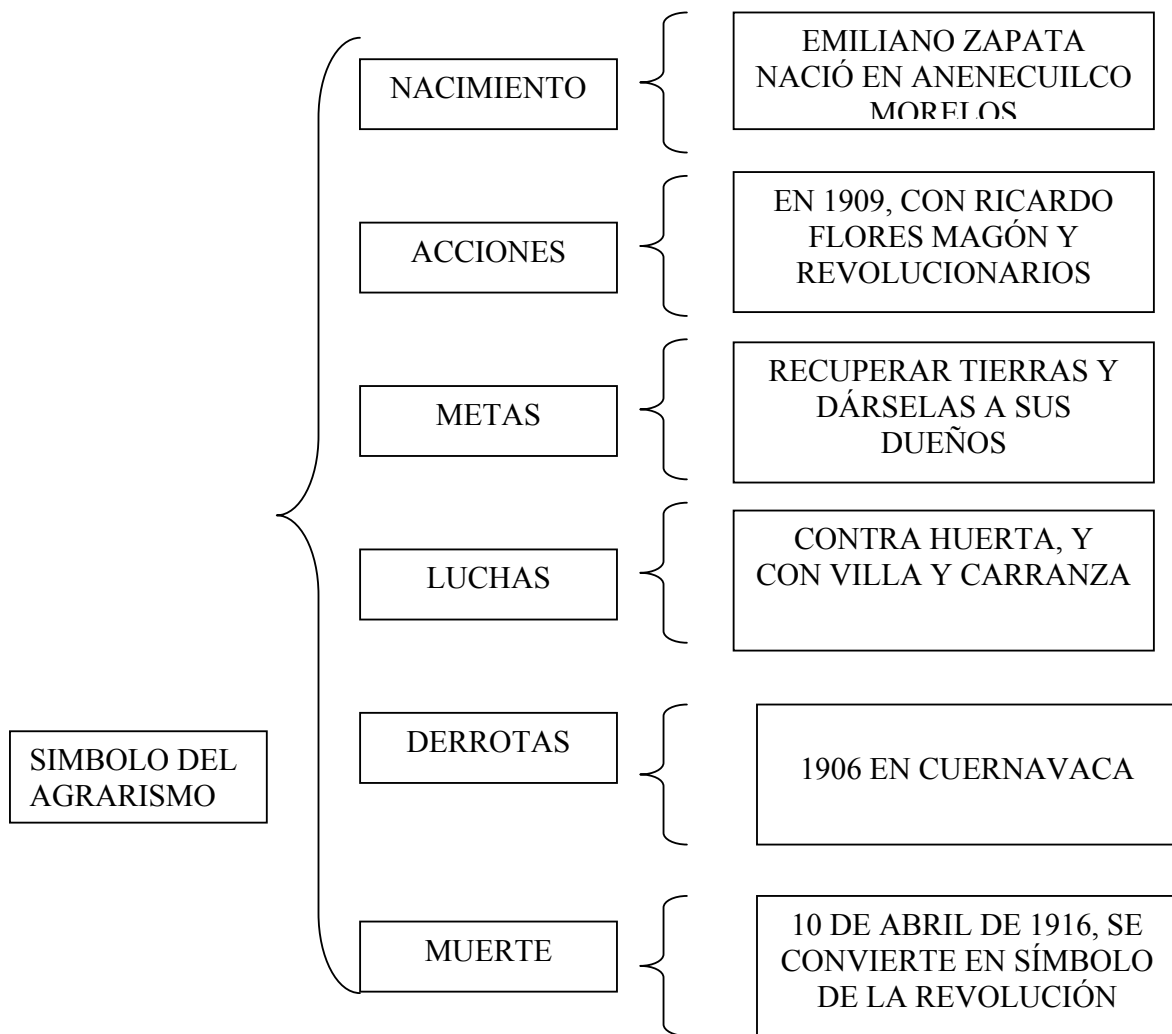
SIMBOLO DEL AGRARISMO

NACIMIENTO

EMILIANO ZAPATA NACIÓ EN ANENECUILCO MORELOS

ACCIONES

EN 1909, CON RICARDO FLORES MAGÓN Y REVOLUCIONARIOS

METAS

RECUPERAR TIERRAS Y DÁRSELAS A SUS DUEÑOS

LUCHAS

CONTRA HUERTA, Y CON VILLA Y CARRANZA

DERROTAS

1906 EN CUERNAVACA

MUERTE

10 DE ABRIL DE 1916, SE CONVIERTE EN SÍMBOLO DE LA REVOLUCIÓN